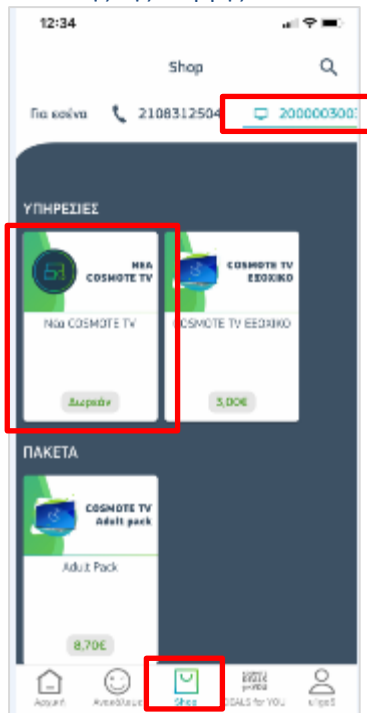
12:34

Shop

Για κοινά 2108312504 200000300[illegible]

ΥΠΗΡΕΣΙΕΣ

ΝΕΑ COSMOTE TV

Νέα COSMOTE TV

Δωρεάν

COSMOTE TV ΕΞΟΧΙΚΟ

COSMOTE TV ΕΞΟΧΙΚΟ

5,00€

ΠΑΚΕΤΑ

COSMOTE TV Adult pack

Adult Pack

8,70€

Αρχική Αντιμέτωπε Shop DEALS for YOU Λογαριασμός